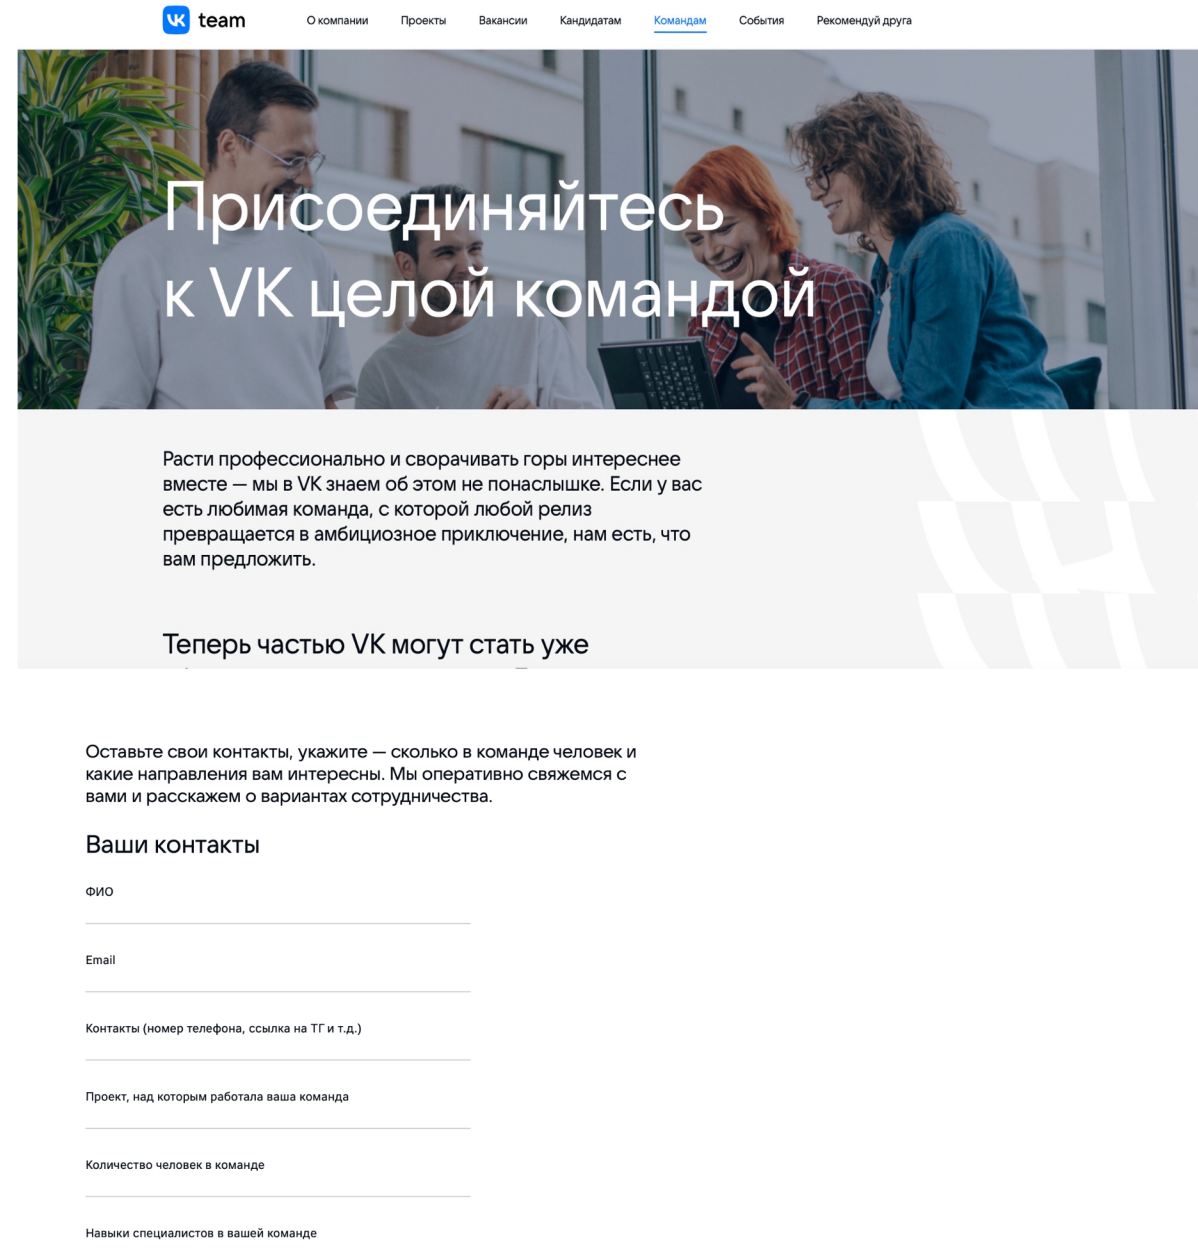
VK team

О компании Проекты Вакансии Кандидатам Командам События Рекомендуй друга

Присоединяйтесь к VK целой командой

Расти профессионально и сворачивать горы интереснее вместе — мы в VK знаем об этом не понаслышке. Если у вас есть любимая команда, с которой любой релиз превращается в амбициозное приключение, нам есть, что вам предложить.

Теперь частью VK могут стать уже

Оставьте свои контакты, укажите — сколько в команде человек и какие направления вам интересны. Мы оперативно свяжемся с вами и расскажем о вариантах сотрудничества.

Ваши контакты

ФИО

Email

Контакты (номер телефона, ссылка на ТГ и т.д.)

Проект, над которым работала ваша команда

Количество человек в команде

Навыки специалистов в вашей команде